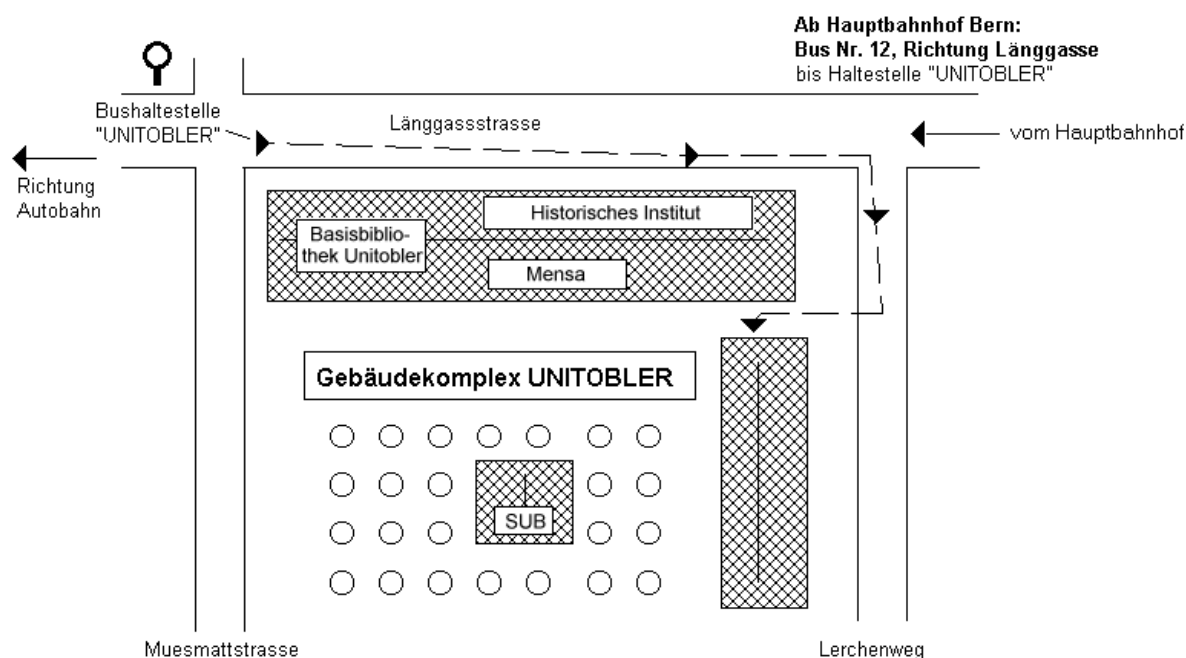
Ab Hauptbahnhof Bern:
Bus Nr. 12, Richtung Länggasse
bis Haltestelle "UNITOBLER"

Bushaltestelle "UNITOBLER"

Länggassstrasse

vom Hauptbahnhof

Richtung Autobahn

Historisches Institut

Basisbibliothek Unitobler

Mensa

Gebäudekomplex UNITOBLER

SUB

Muesmattstrasse

Lerchenweg